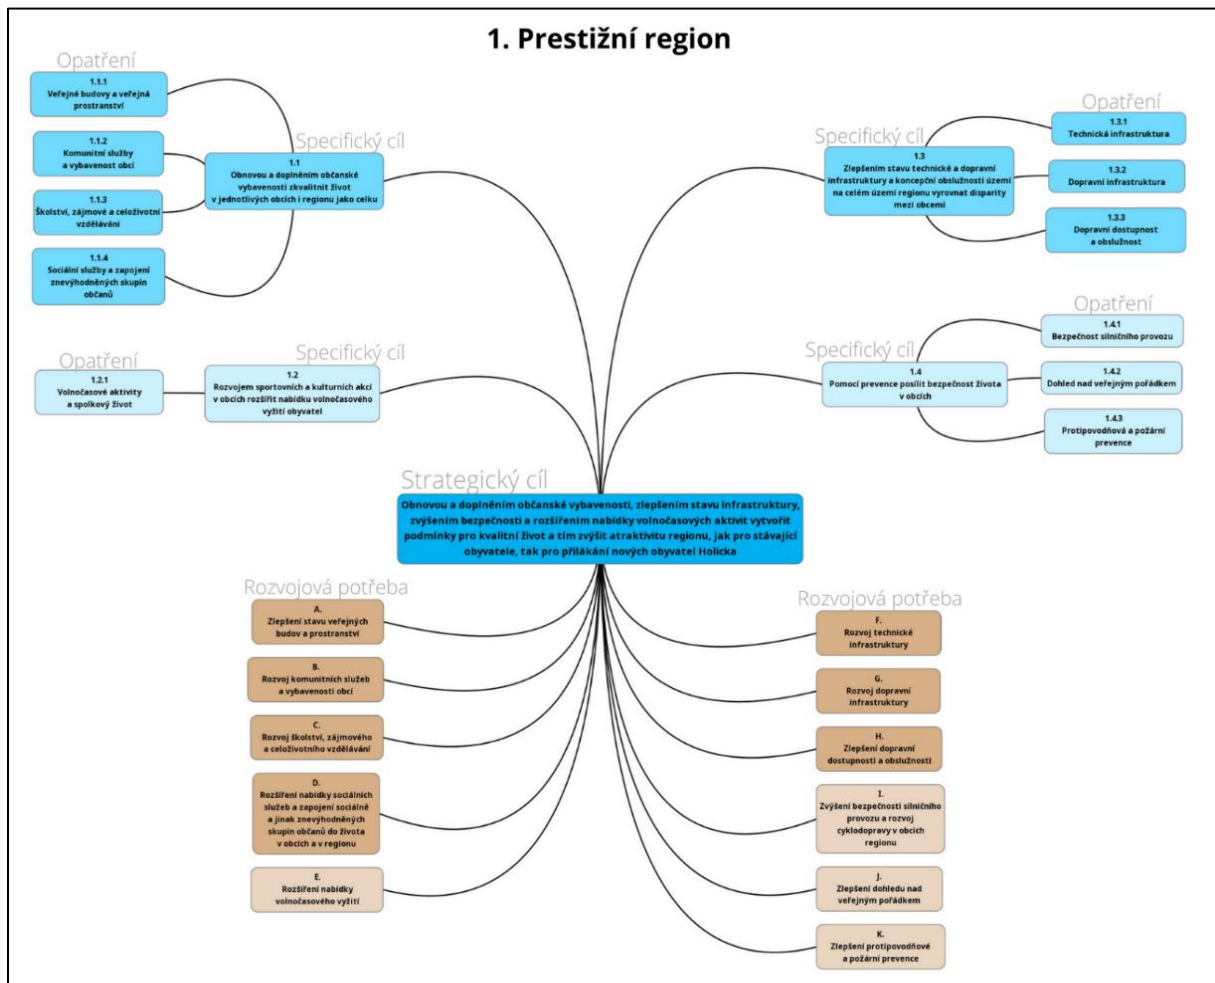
1. Prestižní region

Opatření

1.1.1
Veřejné budovy a veřejná prostranství

1.1.2
Komunitní služby a vybavenost obcí

1.1.3
Školství, zájmové a celoživotní vzdělávání

1.1.4
Sociální služby a zapojení znevýhodněných skupin občanů

Specifický cíl

1.1
Obnovou a doplněním občanské vybaveností zkvalitnit život v jednotlivých obcích i regionu jako celku

Specifický cíl

1.3
Zlepšením stavu technické a dopravní infrastruktury a koncepční obslužností území na celém území regionu vyrovnat disparity mezi obcemi

Opatření

1.3.1
Technická infrastruktura

1.3.2
Dopravní infrastruktura

1.3.3
Dopravní dostupnost a obslužnost

Opatření

1.2.1
Volnočasové aktivity a spolkový život

Specifický cíl

1.2
Rozvojem sportovních a kulturních akcí v obcích rozšířit nabídku volnočasového vyžití obyvatel

Specifický cíl

1.4
Pomocí prevence posílit bezpečnost života v obcích

Opatření

1.4.1
Bezpečnost silničního provozu

1.4.2
Dohled nad veřejným pořádkem

1.4.3
Protipovodňová a požární prevence

Strategický cíl

Obnovou a doplněním občanské vybavenosti, zlepšením stavu infrastruktury, zvýšením bezpečnosti a rozšířením nabídky volnočasových aktivit vytvořit podmínky pro kvalitní život a tím zvýšit atraktivitu regionu, jak pro stávající obyvatele, tak pro přilákání nových obyvatel Holicka

Rozvojová potřeba

A.
Zlepšení stavu veřejných budov a prostranství

B.
Rozvoj komunitních služeb a vybavenosti obcí

C.
Rozvoj školství, zájmového a celoživotního vzdělávání

D.
Rozšíření nabídky sociálních služeb a zapojení sociálně a jinak znevýhodněných skupin občanů do života v obcích a v regionu

E.
Rozšíření nabídky volnočasového vyžití

Rozvojová potřeba

F.
Rozvoj technické infrastruktury

G.
Rozvoj dopravní infrastruktury

H.
Zlepšení dopravní dostupnosti a obslužnosti

I.
Zvýšení bezpečnosti silničního provozu a rozvoj cyklodopravy v obcích regionu

J.
Zlepšení dohledu nad veřejným pořádkem

K.
Zlepšení protipovodňové a požární prevence